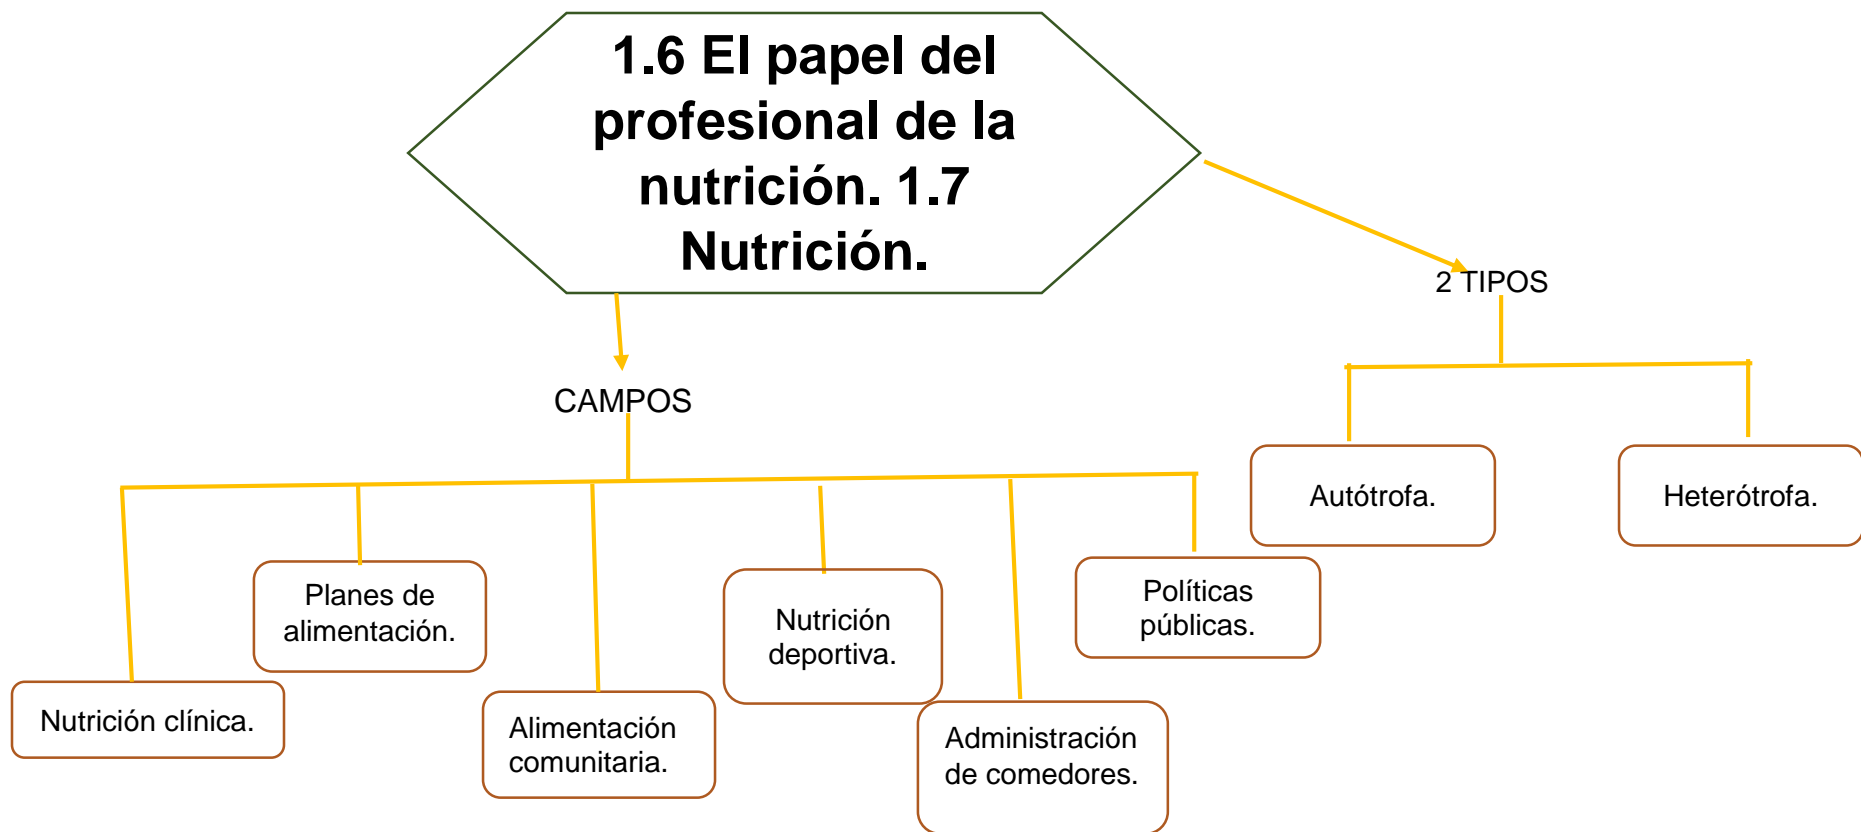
1.6 El papel del profesional de la nutrición. 1.7 Nutrición.

CAMPOS

Nutrición clínica.

Planes de alimentación.

Alimentación comunitaria.

Nutrición deportiva.

Administración de comedores.

Políticas públicas.

2 TIPOS

Autótrofa.

Heterótrofa.